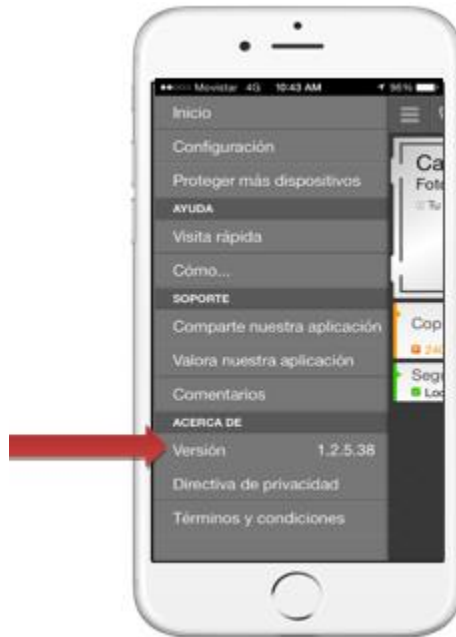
Movistar 4G 10:43 AM 96%

Inicio
Configuración
Proteger más dispositivos
AYUDA
Visita rápida
Cómo...
SOPORTE
Comparte nuestra aplicación
Valora nuestra aplicación
Comentarios
ACERCA DE
Versión 1.2.5.38
Directiva de privacidad
Términos y condiciones

Ca
Fot
Tu
Cop
24
Seg
Lo